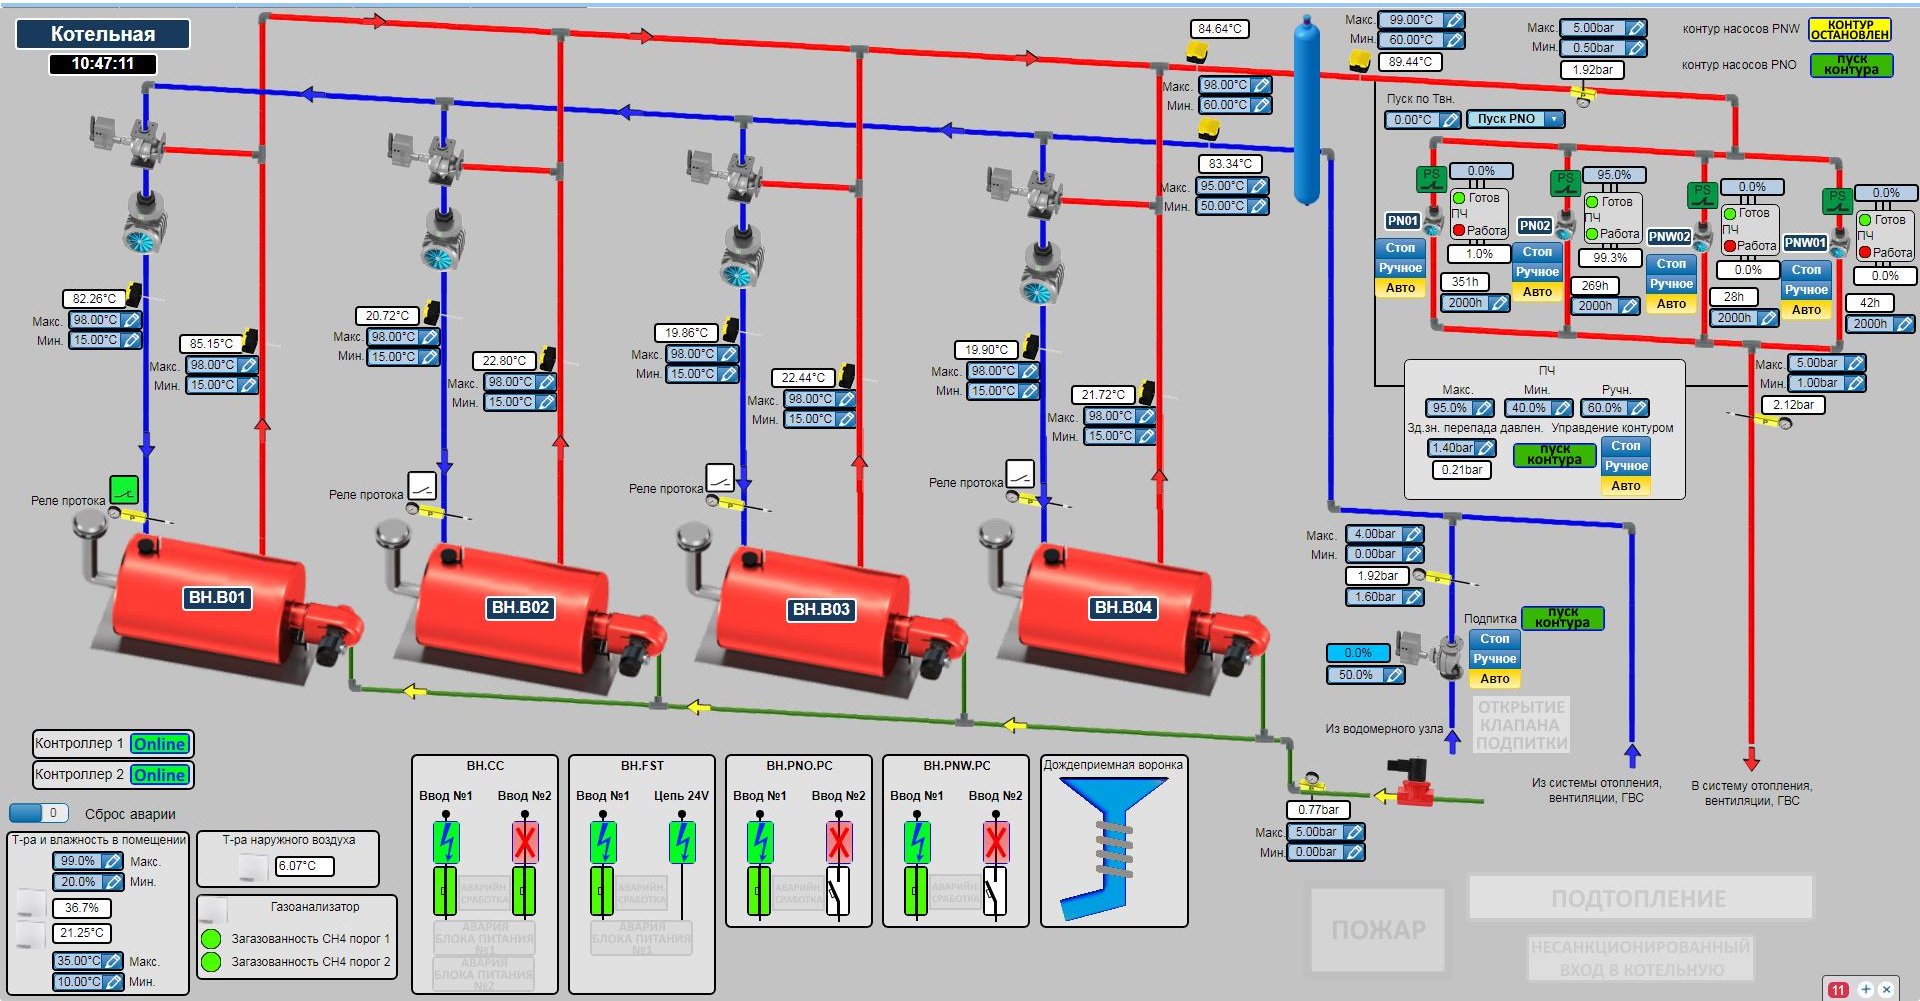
Котельная
10:47:11

84.64°C
Макс. 99.00°C
Мин. 60.00°C
89.44°C
Макс. 5.00bar
Мин. 0.50bar
1.92bar
контур насосов PNW КОНТУР ОСТАНОВЛЕН
контур насосов PNO пуск контура
Пуск по Твн.
0.00°C
Пуск PNO

Макс. 98.00°C
Мин. 60.00°C
83.34°C
Макс. 95.00°C
Мин. 50.00°C

PS 0.0% Готов ПЧ Работа PN01 1.0% Стоп Ручное Авто 351h 2000h
PS 95.0% Готов ПЧ Работа PN02 99.3% Стоп Ручное Авто 269h 2000h
PS 0.0% Готов ПЧ Работа PNW02 0.0% Стоп Ручное Авто 28h 2000h
PS 0.0% Готов ПЧ Работа PNW01 0.0% Стоп Ручное Авто 42h 2000h

82.26°C
Макс. 98.00°C
Мин. 15.00°C
85.15°C
Макс. 98.00°C
Мин. 15.00°C
20.72°C
Макс. 98.00°C
Мин. 15.00°C
22.80°C
Макс. 98.00°C
Мин. 15.00°C
19.86°C
Макс. 98.00°C
Мин. 15.00°C
22.44°C
Макс. 98.00°C
Мин. 15.00°C
19.90°C
Макс. 98.00°C
Мин. 15.00°C
21.72°C
Макс. 98.00°C
Мин. 15.00°C

ПЧ
Макс. Мин. Ручн.
95.0% 40.0% 60.0%
Зд.зн. перепада давлен. Управление контуром
1.40bar пуск контура Стоп
0.21bar Ручное
Авто

Макс. 5.00bar
Мин. 1.00bar
2.12bar

Реле протока
Реле протока
Реле протока
Реле протока

BH.B01
BH.B02
BH.B03
BH.B04

Макс. 4.00bar
Мин. 0.00bar
1.92bar
1.60bar
Подпитка пуск контура
Стоп
Ручное
Авто
0.0%
50.0%
ОТКРЫТИЕ КЛАПАНА ПОДПИТКИ
Из водомерного узла
Из системы отопления, вентиляции, ГВС
В систему отопления, вентиляции, ГВС
0.77bar
Макс. 5.00bar
Мин. 0.00bar

Контроллер 1 Online
Контроллер 2 Online
0 Сброс аварии
Т-ра и влажность в помещении
99.0% Макс.
20.0% Мин.
36.7%
21.25°C
35.00°C Макс.
10.00°C Мин.
Т-ра наружного воздуха
6.07°C
Газоанализатор
Загазованность CH4 порог 1
Загазованность CH4 порог 2

BH.CC
Ввод №1 Ввод №2
АВАРИЙН. СРАБОТКА
АВАРИЯ БЛОКА ПИТАНИЯ №1
АВАРИЯ БЛОКА ПИТАНИЯ №2

BH.FST
Ввод №1 Цепь 24V
АВАРИЙН. СРАБОТКА
АВАРИЯ БЛОКА ПИТАНИЯ №1

BH.PNO.PC
Ввод №1 Ввод №2
АВАРИЙН. СРАБОТКА

BH.PNW.PC
Ввод №1 Ввод №2
АВАРИЙН. СРАБОТКА

Дождеприемная воронка

ПОЖАР
ПОДТОПЛЕНИЕ
НЕСАНКЦИОНИРОВАННЫЙ ВХОД В КОТЕЛЬНУЮ
11